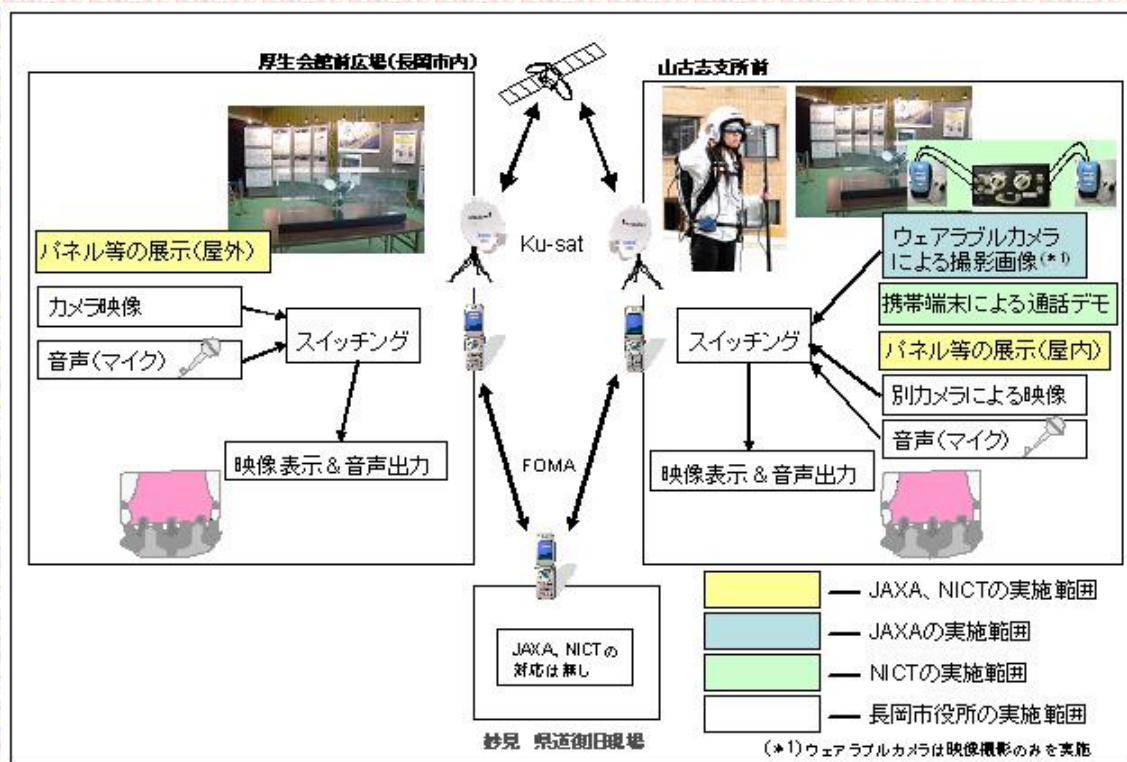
厚生会館前広場(長岡市内)

山古志支所前

パネル等の展示(屋外)

カメラ映像

音声(マイク)

スイッチング

映像表示&音声出力

Ku-sat

FOMA

ウェアラブルカメラによる撮影画像(*1)

携帯端末による通話デモ

パネル等の展示(屋内)

スイッチング

別カメラによる映像

音声(マイク)

映像表示&音声出力

JAXA、NICTの対応は無し

妙見 県道復旧現場

— JAXA、NICTの実施範囲

— JAXAの実施範囲

— NICTの実施範囲

— 長岡市役所の実施範囲

(*1)ウェアラブルカメラは映像撮影のみを実施